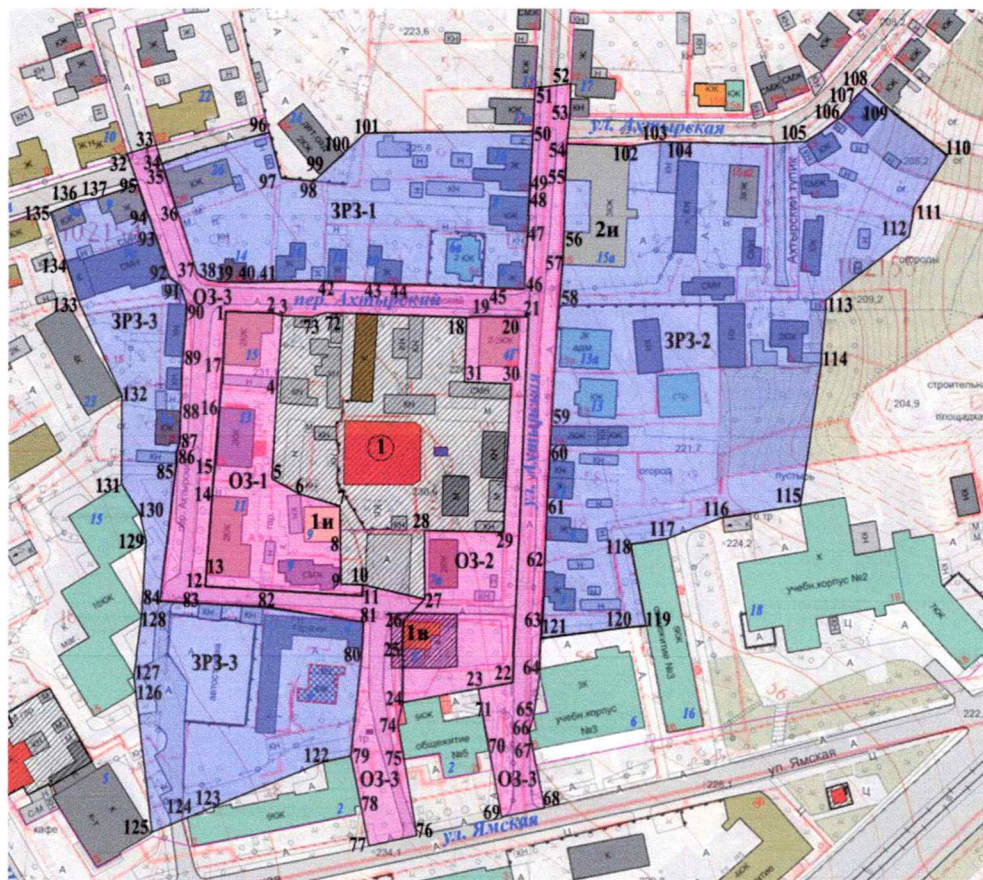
ул. Ахтырская
пер. Ахтырский
ул. Ахтырская
ул. Ямская
ул. Ямская
Ахтырский тупик
ЗРЗ-1
ЗРЗ-2
ЗРЗ-3
ЗРЗ-3
ОЗ-1
ОЗ-2
ОЗ-3
ОЗ-3
ОЗ-3
ОЗ-3
1
1и
1в
2и
учебн.корпус №2
учебн.корпус №3
общежитие №3
общежитие №5
кафе
огороды
огород
строитель
площадка
пустырь
223,6
225,8
209,2
204,9
221,7
224,2
226,1
234,1
222
1 2 3 4 5 6 7 8 9 10 11 12 13 14 15 16 17 18 19 20 21 22 23 24 25 26 27 28 29 30 31 32 33 34 35 36 37 38 39 40 41 42 43 44 45 46 47 48 49 50 51 52 53 54 55 56 57 58 59 60 61 62 63 64 65 66 67 68 69 70 71 72 73 74 75 76 77 78 79 80 81 82 83 84 85 86 87 88 89 90 91 92 93 94 95 96 97 98 99 100 101 102 103 104 105 106 107 108 109 110 111 112 113 114 115 116 117 118 119 120 121 122 123 124 125 126 127 128 129 130 131 132 133 134 135 136 137